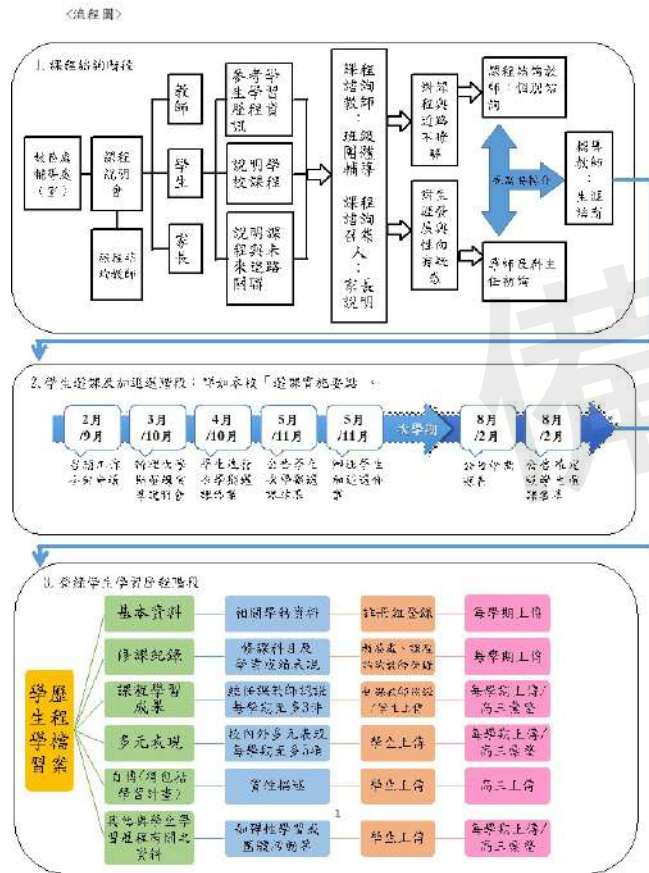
〈流程圖〉

1.課程諮詢階段

教務處輔導處(室)

課程說明會

課程諮詢教師

教師

學生

家長

參考學生學習歷程資訊

說明學校課程

說明課程與未來進路關係

課程諮詢教師:班級團體輔導

課程諮詢召集人:家長說明

對課程與進路不瞭解

對生涯發展與性向有疑惑

課程諮詢教師:個別諮詢

轉介

輔導教師:生涯諮商

導師及科主任協助

2.學生選課及加退選階段:詳如本校「選課實施要點」。

2月/9月
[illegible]

3月/10月
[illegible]

4月/10月
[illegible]

5月/11月
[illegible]

5月/11月
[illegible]

大學端

8月/2月
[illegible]

8月/2月
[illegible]

3.蒐集學生學習歷程階段

學習歷程檔案

基本資料 | 相關學籍資料 | 註冊組登錄 | 每學期上傳

修課紀錄 | 修課科目及學業成績表現 | 教務處、課程諮詢教師登錄 | 每學期上傳

課程學習成果 | 經任課教師認證每學期至多3件 | 學生上傳/任課教師認證 | 每學期上傳/高三勾選

多元表現 | 校內外多元表現每學期至多10件 | 學生上傳 | 每學期上傳/高三勾選

自傳(含讀書計畫) | 個性描述 | 學生上傳 | 高三上傳

其他與學生學習歷程有關之資料 | 如彈性學習成果、團體活動成果 | 學生上傳 | 每學期上傳/高三勾選

1